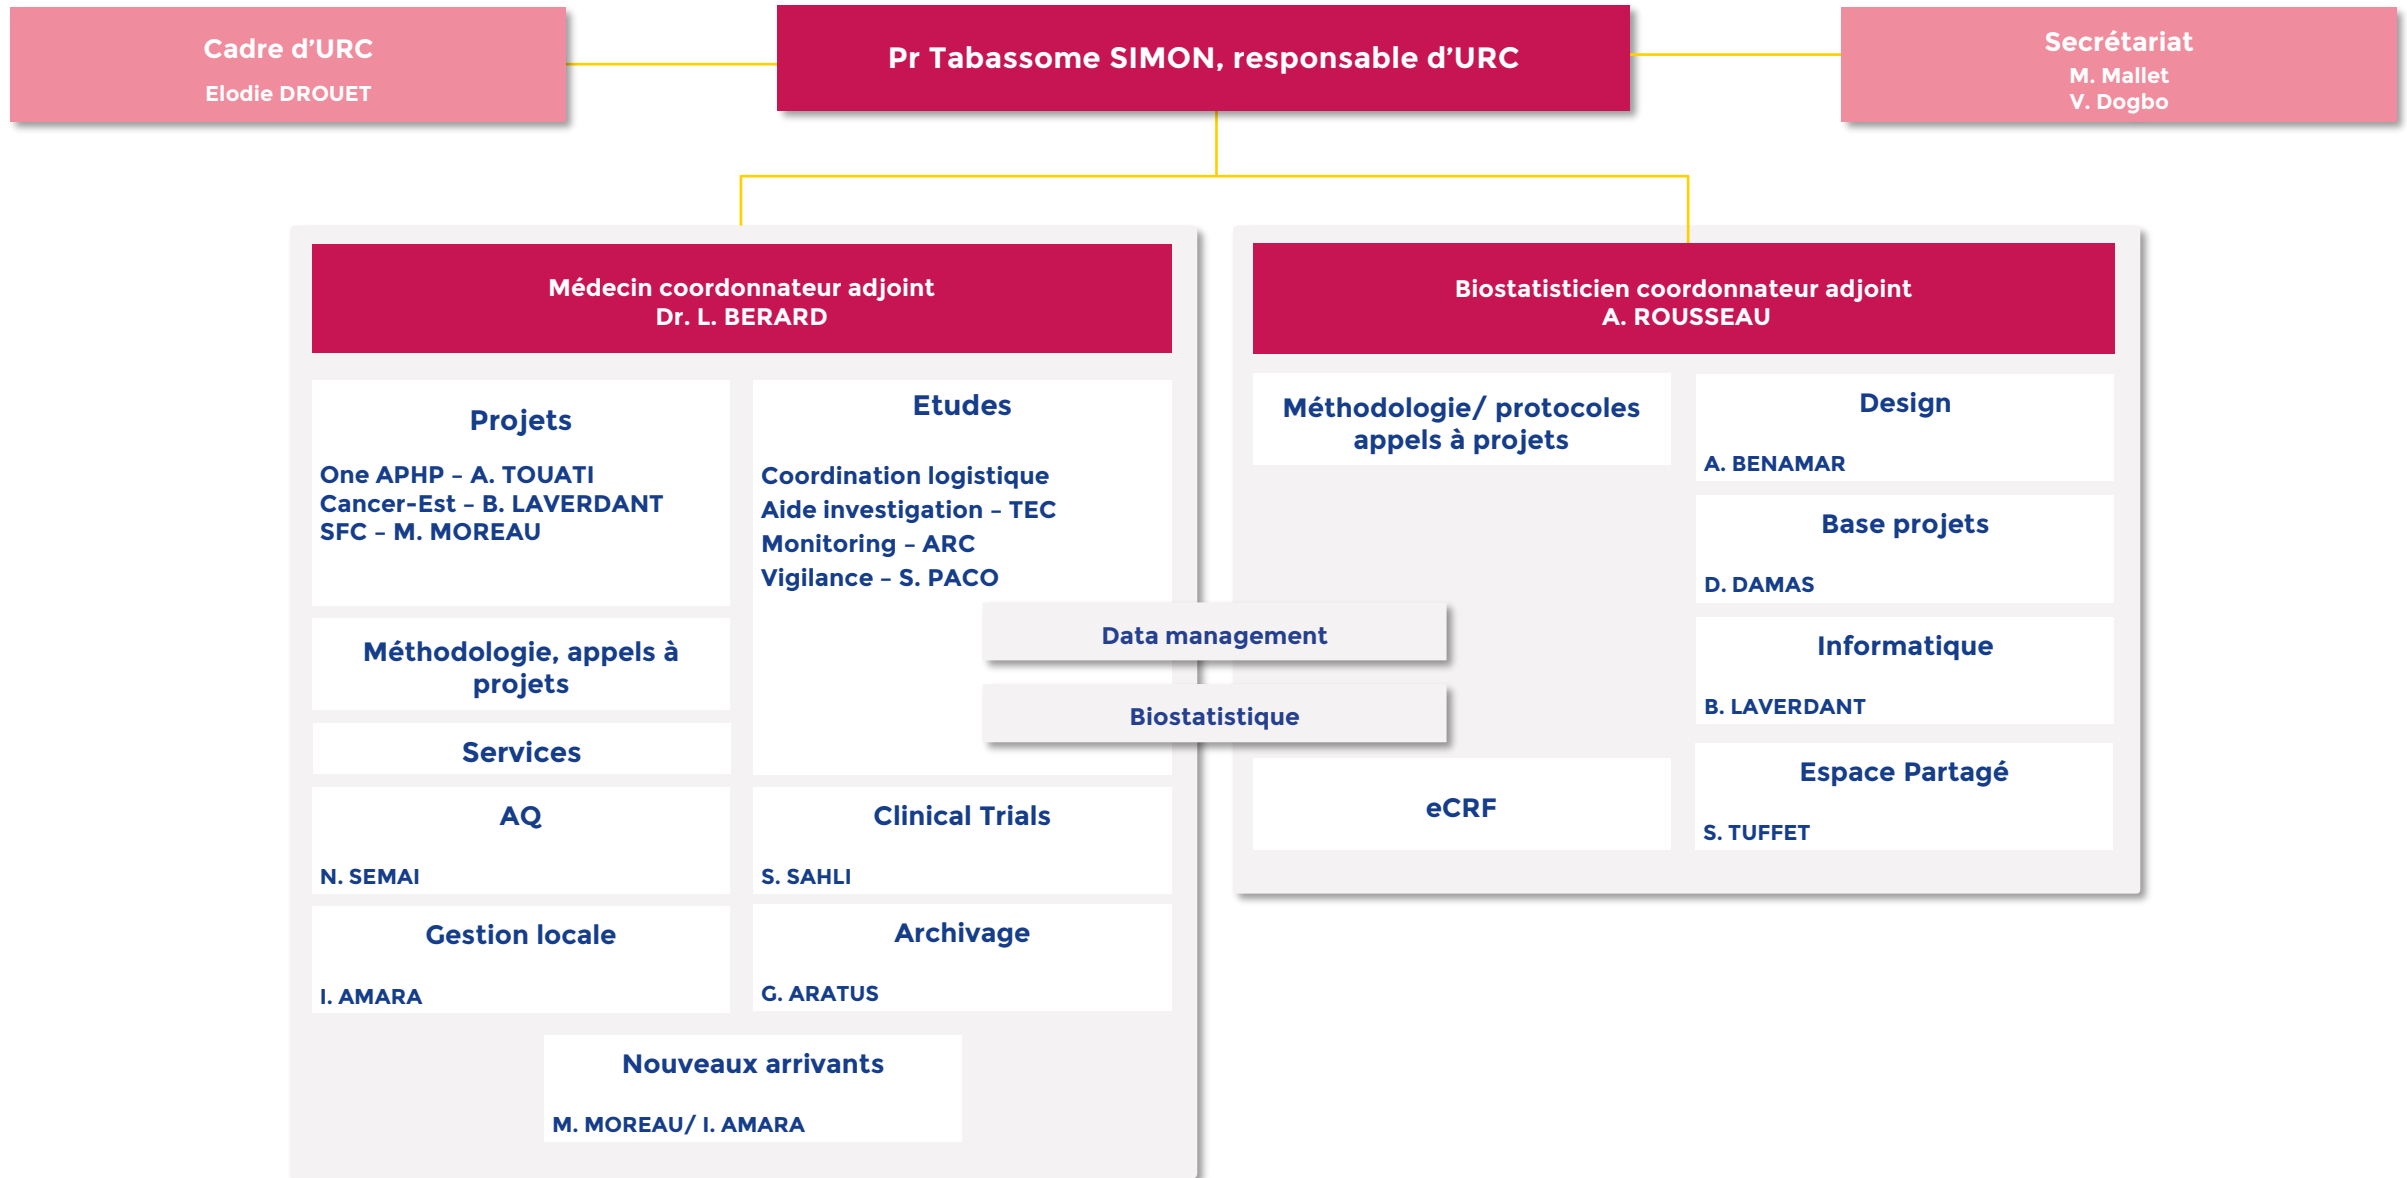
Cadre d'URC
Elodie DROUET

Pr Tabassome SIMON, responsable d'URC

Secrétariat
M. Mallet
V. Dogbo

Médecin coordonnateur adjoint
Dr. L. BERARD

Projets
One APHP – A. TOUATI
Cancer-Est – B. LAVERDANT
SFC – M. MOREAU

Etudes
Coordination logistique
Aide investigation – TEC
Monitoring – ARC
Vigilance – S. PACO

Méthodologie, appels à projets

Services

AQ
N. SEMAI

Clinical Trials
S. SAHLI

Gestion locale
I. AMARA

Archivage
G. ARATUS

Nouveaux arrivants
M. MOREAU/ I. AMARA

Data management

Biostatistique

Biostatisticien coordonnateur adjoint
A. ROUSSEAU

Méthodologie/ protocoles appels à projets

Design
A. BENAMAR

Base projets
D. DAMAS

Informatique
B. LAVERDANT

eCRF

Espace Partagé
S. TUFFET